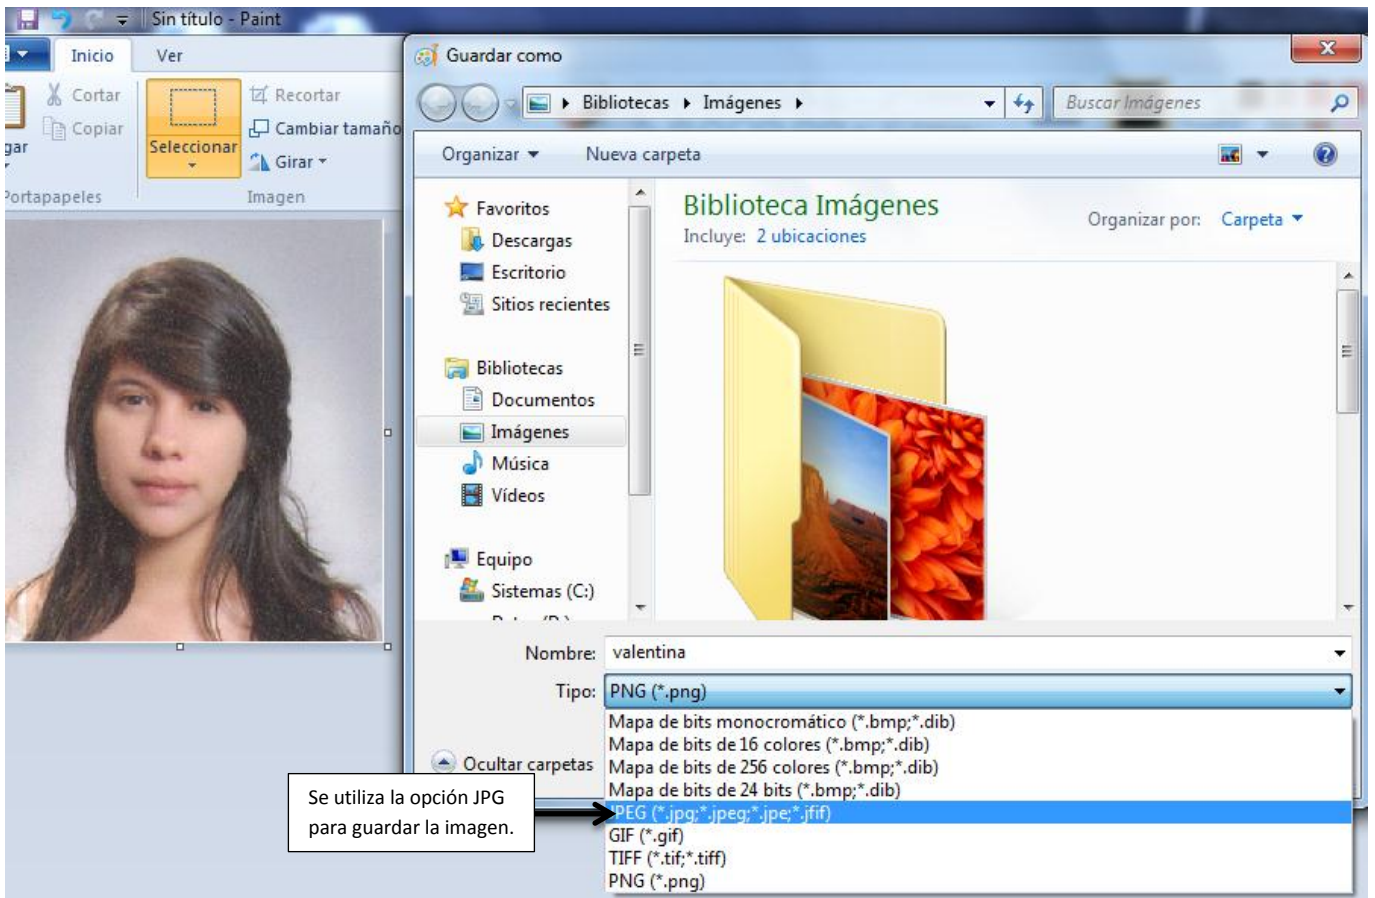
Sin título - Paint

Inicio
Ver
Cortar
Copiar
gar
Seleccionar
Recortar
Cambiar tamaño
Girar
Portapapeles
Imagen

Guardar como

Bibliotecas ▸ Imágenes ▸
Buscar Imágenes

Organizar ▾
Nueva carpeta

Favoritos
Descargas
Escritorio
Sitios recientes
Bibliotecas
Documentos
Imágenes
Música
Vídeos
Equipo
Sistemas (C:)

Biblioteca Imágenes
Incluye: 2 ubicaciones
Organizar por: Carpeta ▾

Nombre: valentina
Tipo: PNG (*.png)

Mapa de bits monocromático (*.bmp;*.dib)
Mapa de bits de 16 colores (*.bmp;*.dib)
Mapa de bits de 256 colores (*.bmp;*.dib)
Mapa de bits de 24 bits (*.bmp;*.dib)
JPEG (*.jpg;*.jpeg;*.jpe;*.jfif)
GIF (*.gif)
TIFF (*.tif;*.tiff)
PNG (*.png)

Ocultar carpetas

Se utiliza la opción JPG para guardar la imagen.